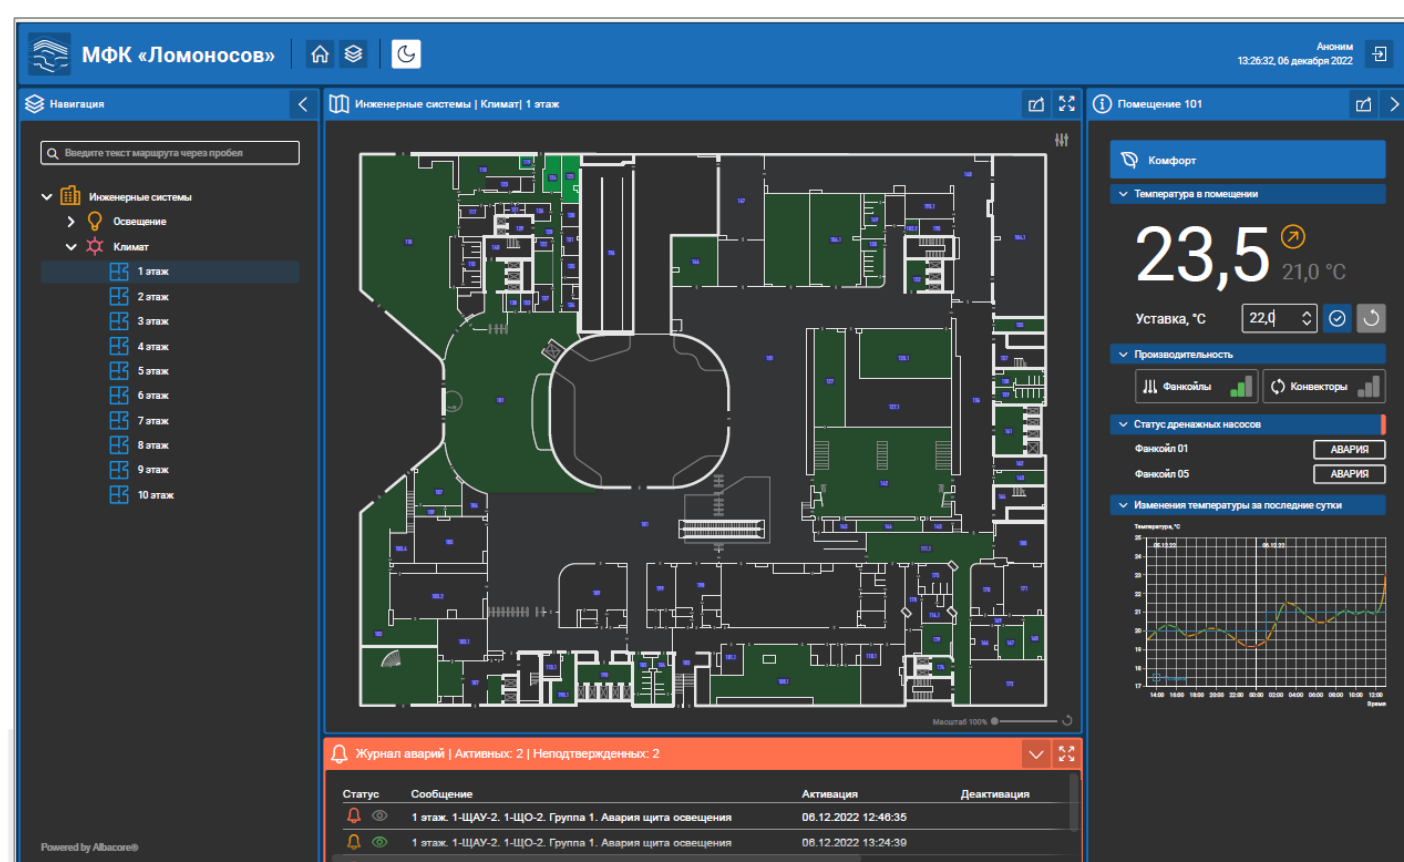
МФК «Ломоносов»

Аноним
13:26:32, 06 декабря 2022

Навигация

Введите текст маршрута через пробел

Инженерные системы
Освещение
Климат
1 этаж
2 этаж
3 этаж
4 этаж
5 этаж
6 этаж
7 этаж
8 этаж
9 этаж
10 этаж

Powered by Albacore®

Инженерные системы | Климат| 1 этаж

Масштаб 100%

Журнал аварий | Активных: 2 | Неподтвержденных: 2

| Статус | Сообщение | Активация | Деактивация |
|---|---|---|---|
| | 1 этаж. 1-ЩАУ-2. 1-ЩО-2. Группа 1. Авария щита освещения | 06.12.2022 12:46:35 | |
| | 1 этаж. 1-ЩАУ-2. 1-ЩО-2. Группа 1. Авария щита освещения | 06.12.2022 13:24:39 | |

Помещение 101

Комфорт

Температура в помещении

23,5
21,0 °C

Уставка, °С 22,0

Производительность

Фанкойлы
Конвекторы

Статус дренажных насосов

Фанкойл 01 АВАРИЯ
Фанкойл 05 АВАРИЯ

Изменения температуры за последние сутки

Температура, °С
05.12.22
06.12.22
25 24 23 22 21 20 19 18 17
14:00 16:00 18:00 20:00 22:00 00:00 02:00 04:00 06:00 08:00 10:00 12:00
Время